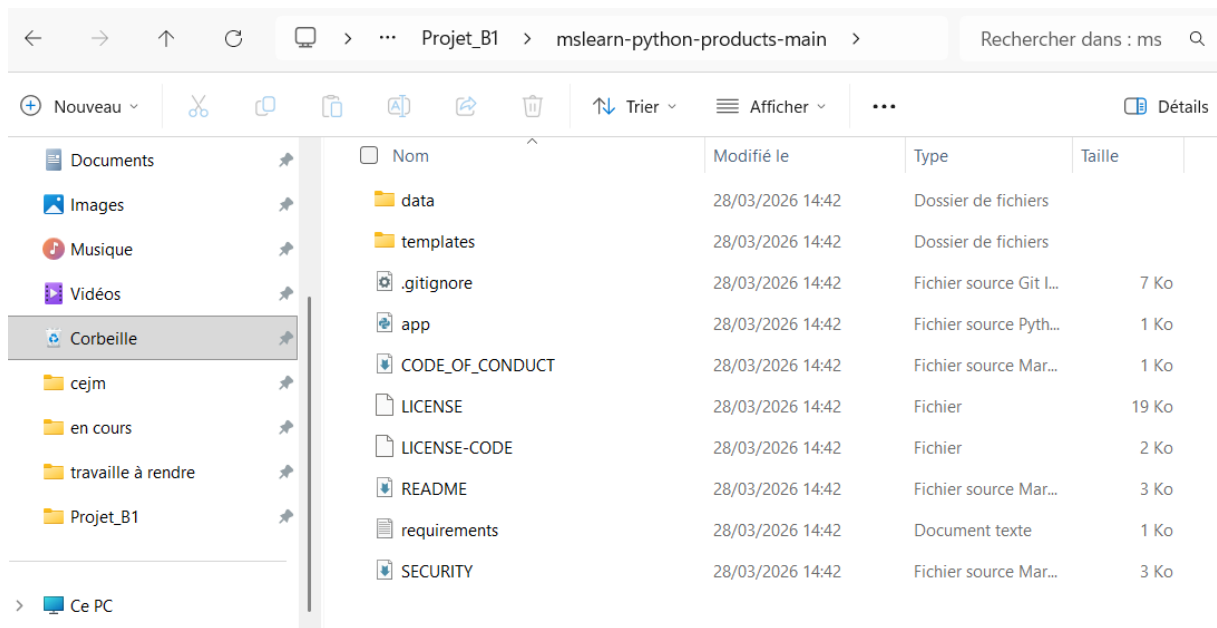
> ··· Projet_B1 > mslearn-python-products-main >

Rechercher dans : ms

Nouveau

Trier

Afficher

···

Détails

Documents

Images

Musique

Vidéos

Corbeille

cejm

en cours

travaille à rendre

Projet_B1

> Ce PC

| Nom | Modifié le | Type | Taille |
|---|---|---|---|
| data | 28/03/2026 14:42 | Dossier de fichiers | |
| templates | 28/03/2026 14:42 | Dossier de fichiers | |
| .gitignore | 28/03/2026 14:42 | Fichier source Git I... | 7 Ko |
| app | 28/03/2026 14:42 | Fichier source Pyth... | 1 Ko |
| CODE_OF_CONDUCT | 28/03/2026 14:42 | Fichier source Mar... | 1 Ko |
| LICENSE | 28/03/2026 14:42 | Fichier | 19 Ko |
| LICENSE-CODE | 28/03/2026 14:42 | Fichier | 2 Ko |
| README | 28/03/2026 14:42 | Fichier source Mar... | 3 Ko |
| requirements | 28/03/2026 14:42 | Document texte | 1 Ko |
| SECURITY | 28/03/2026 14:42 | Fichier source Mar... | 3 Ko |